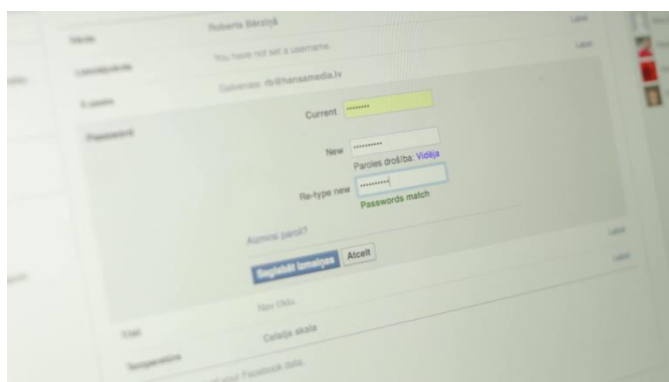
Vārds
Roberts Bērziņš
Labot
Lietotājvārds
You have not set a username.
Labot
E-pasts
Galvenais: rb@hansamedia.lv
Parole
Current
New
Paroles drošība: Vidēja
Re-type new
Passwords match
Aizmirsi paroli?
Saglabāt izmaiņas
Atcelt
Labot
Nav filtu.
Temperatūra
Celsija skala
Labot
Facebook data.